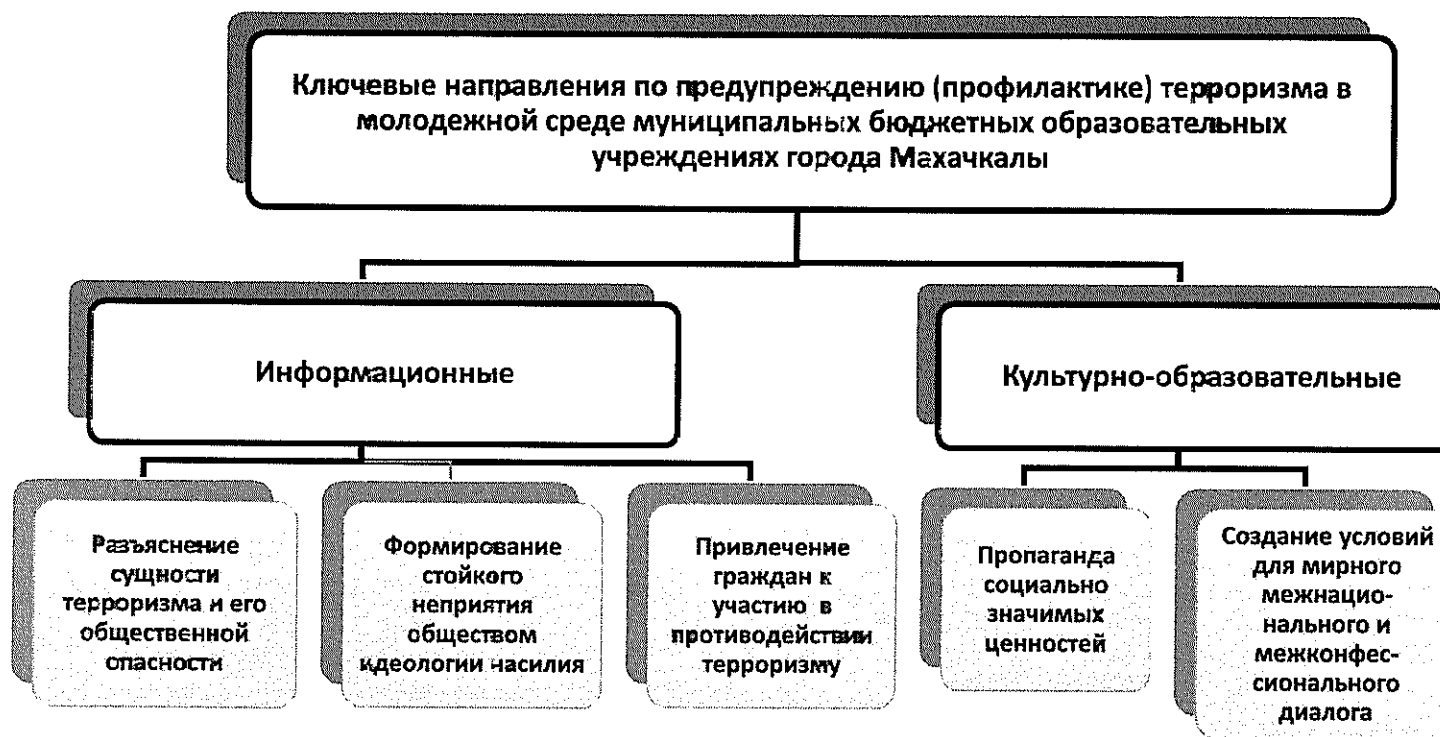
Ключевые направления по предупреждению (профилактике) терроризма в молодежной среде муниципальных бюджетных образовательных учреждениях города Махачкалы

Информационные

Культурно-образовательные

Разъяснение сущности терроризма и его общественной опасности

Формирование стойкого неприятия обществом идеологии насилия

Привлечение граждан к участию в противодействии терроризму

Пропаганда социально значимых ценностей

Создание условий для мирного межнационального и межконфессионального диалога